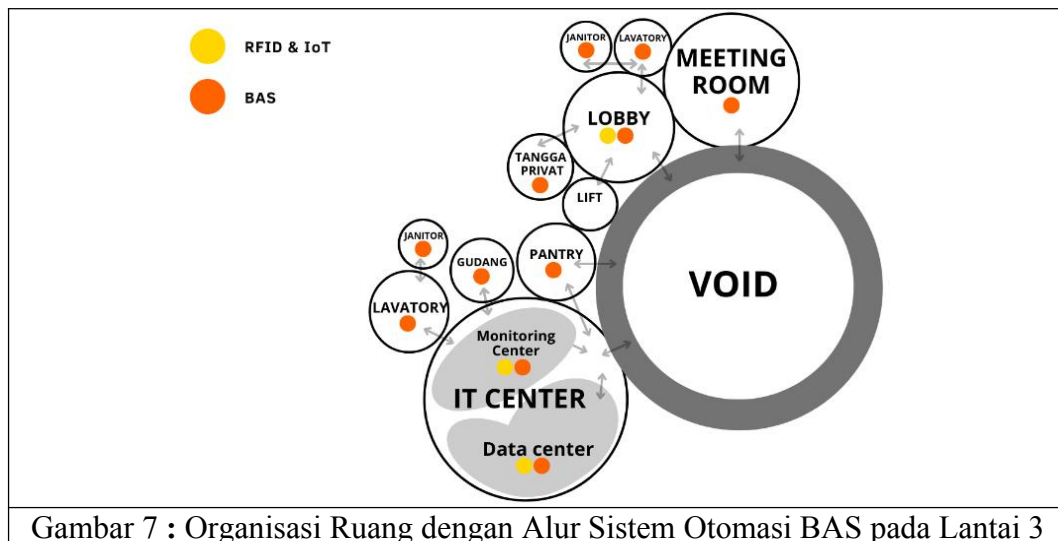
RFID & IoT

BAS

JANITOR

LAVATORY

MEETING ROOM

LOBBY

TANGGA PRIVAT

LIFT

JANITOR

GUDANG

PANTRY

VOID

LAVATORY

Monitoring Center

IT CENTER

Data center

Gambar 7 : Organisasi Ruang dengan Alur Sistem Otomasi BAS pada Lantai 3